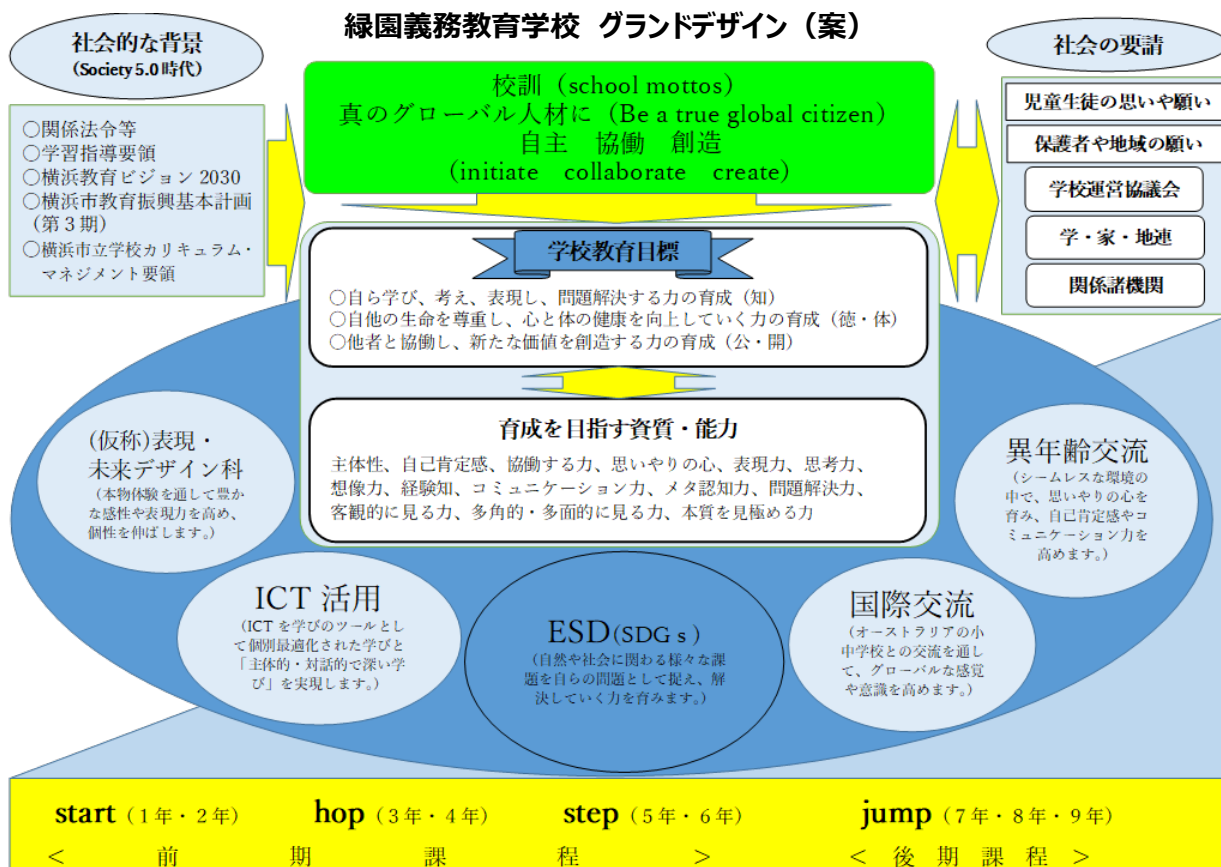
緑園義務教育学校　グランドデザイン（案）

社会的な背景
（Society 5.0 時代）

○関係法令等
○学習指導要領
○横浜教育ビジョン 2030
○横浜市教育振興基本計画（第３期）
○横浜市立学校カリキュラム・マネジメント要領

校訓（school mottos）
真のグローバル人材に（Be a true global citizen）
自主　協働　創造
（initiate　collaborate　create）

社会の要請

児童生徒の思いや願い
保護者や地域の願い
学校運営協議会
学・家・地連
関係諸機関

学校教育目標

○自ら学び、考え、表現し、問題解決する力の育成（知）
○自他の生命を尊重し、心と体の健康を向上していく力の育成（徳・体）
○他者と協働し、新たな価値を創造する力の育成（公・開）

育成を目指す資質・能力

主体性、自己肯定感、協働する力、思いやりの心、表現力、思考力、想像力、経験知、コミュニケーション力、メタ認知力、問題解決力、客観的に見る力、多角的・多面的に見る力、本質を見極める力

(仮称)表現・未来デザイン科
（本物体験を通して豊かな感性や表現力を高め、個性を伸ばします。）

異年齢交流
（シームレスな環境の中で、思いやりの心を育み、自己肯定感やコミュニケーション力を高めます。）

ICT 活用
（ICT を学びのツールとして個別最適化された学びと「主体的・対話的で深い学び」を実現します。）

ESD(SDG s )
（自然や社会に関わる様々な課題を自らの問題として捉え、解決していく力を育みます。）

国際交流
（オーストラリアの小中学校との交流を通して、グローバルな感覚や意識を高めます。）

start（１年・２年）　hop（３年・４年）　step（５年・６年）　jump（７年・８年・９年）
＜　前　期　課　程　＞　＜　後　期　課　程　＞